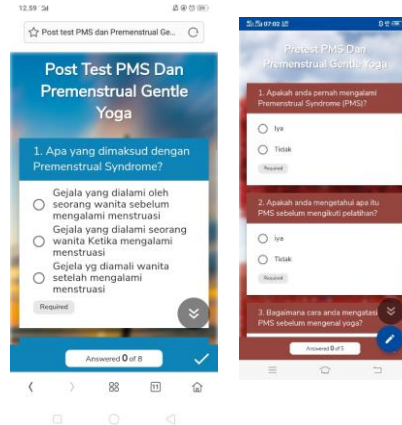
12.59

Post test PMS dan Premenstrual Ge...

Post Test PMS Dan Premenstrual Gentle Yoga

1. Apa yang dimaksud dengan Premenstrual Syndrome?

Gejala yang dialami oleh seorang wanita sebelum mengalami menstruasi

Gejala yang dialami seorang wanita Ketika mengalami menstruasi

Gejala yg diamali wanita setelah mengalami menstruasi

Required

Answered 0 of 8

11

07:02

Pretest PMS Dan Premenstrual Gentle Yoga

1. Apakah anda pernah mengalami Premenstrual Syndrome (PMS)?

Iya

Tidak

Required

2. Apakah anda mengetahui apa itu PMS sebelum mengikuti pelatihan?

Iya

Tidak

Required

3. Bagaimana cara anda mengatasi PMS sebelum mengenal yoga?

Answered 0 of 5